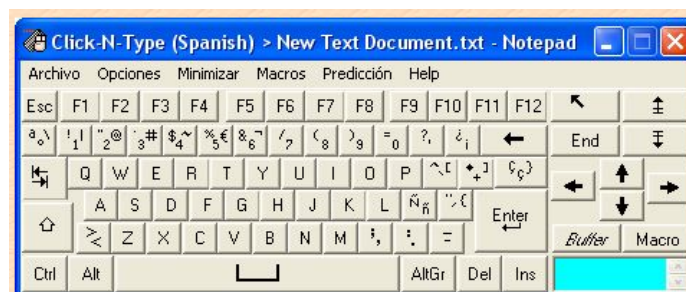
Click-N-Type (Spanish) > New Text Document.txt - Notepad

Archivo Opciones Minimizar Macros Predicción Help

Esc F1 F2 F3 F4 F5 F6 F7 F8 F9 F10 F11 F12

ª º \ ! 1 | " 2 @ · 3 # $ 4 ~ % 5 € & 6 ¬ / 7 ( 8 ) 9 = 0 ? ' ¿ ¡ End

Q W E R T Y U I O P ^ ` [ * + ] Ç ç }

A S D F G H J K L Ñ ñ ¨ ´ { Enter

> < Z X C V B N M ; , : . _ - Buffer Macro

Ctrl Alt AltGr Del Ins